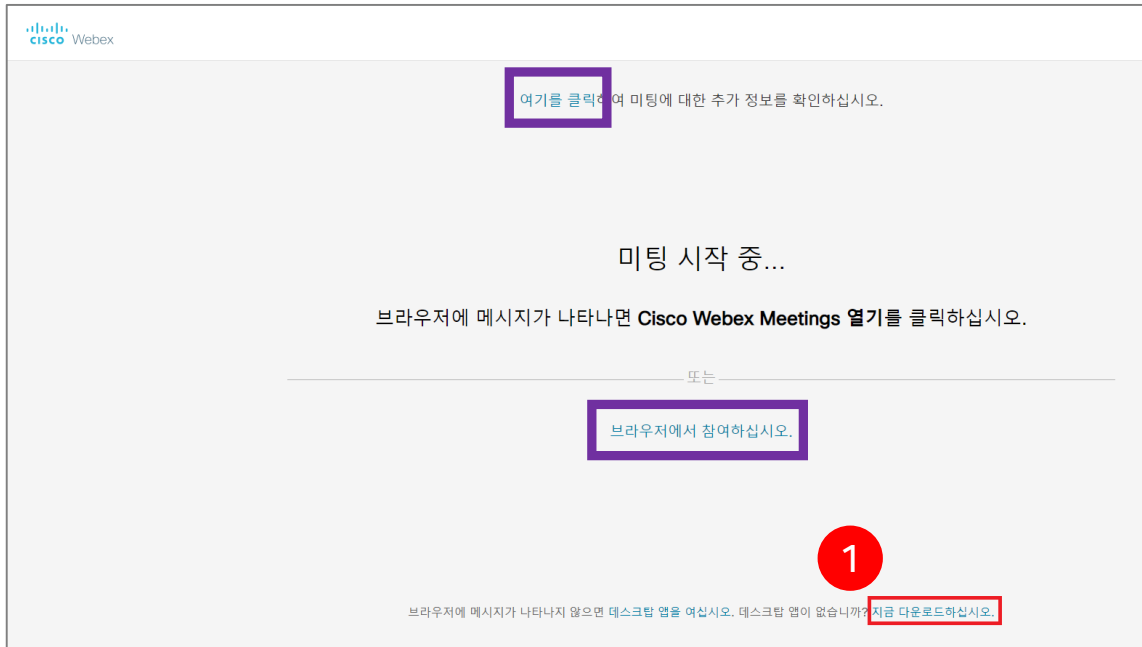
cisco Webex

여기를 클릭하여 미팅에 대한 추가 정보를 확인하십시오.

미팅 시작 중...

브라우저에 메시지가 나타나면 Cisco Webex Meetings 열기를 클릭하십시오.

또는

브라우저에서 참여하십시오.

1

브라우저에 메시지가 나타나지 않으면 데스크탑 앱을 여십시오. 데스크탑 앱이 없습니까? 지금 다운로드하십시오.